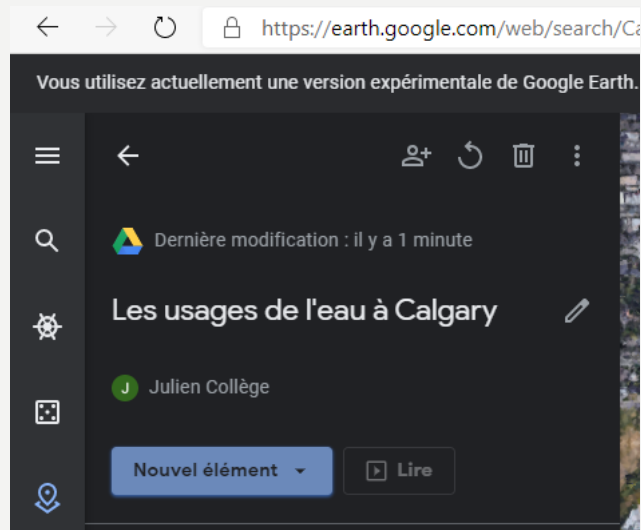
https://earth.google.com/web/search/Ca

Vous utilisez actuellement une version expérimentale de Google Earth.

Dernière modification : il y a 1 minute

Les usages de l'eau à Calgary

J Julien Collège

Nouvel élément

Lire